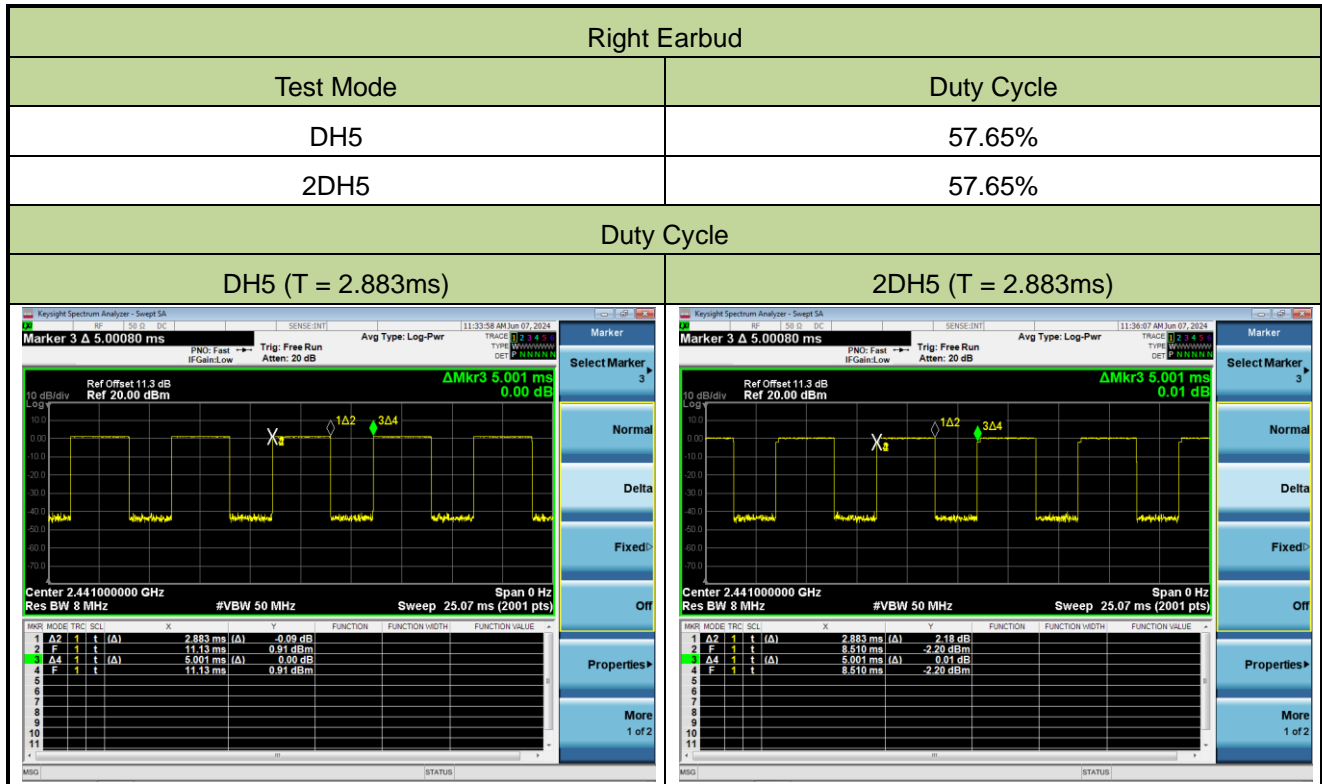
| Right Earbud | |
|---|---|
| Test Mode | Duty Cycle |
| DH5 | 57.65% |
| 2DH5 | 57.65% |
| Duty Cycle | |
| DH5 (T = 2.883ms) | 2DH5 (T = 2.883ms) |

Keysight Spectrum Analyzer - Swept SA
RF 50 Ω DC SENSE:INT 11:33:58 AM Jun 07, 2024
Marker 3 Δ 5.00080 ms
PNO: Fast IFGain:Low Trig: Free Run Atten: 20 dB Avg Type: Log-Pwr
TRACE 1 2 3 4 5 6 TYPE WWWWWW DET P N N N N N
Marker
Select Marker 3
Ref Offset 11.3 dB
10 dB/div Ref 20.00 dBm
ΔMkr3 5.001 ms 0.00 dB
Log
10.0 0.00 -10.0 -20.0 -30.0 -40.0 -50.0 -60.0 -70.0
X2 1Δ2 3Δ4
Normal
Delta
Fixed
Center 2.441000000 GHz Res BW 8 MHz #VBW 50 MHz Span 0 Hz Sweep 25.07 ms (2001 pts)
Off

| MKR | MODE | TRC | SCL | X | | Y | FUNCTION | FUNCTION WIDTH | FUNCTION VALUE |
|---|---|---|---|---|---|---|---|---|---|
| 1 | Δ2 | 1 | t | (Δ) 2.883 ms | (Δ) | -0.09 dB | | | |
| 2 | F | 1 | t | 11.13 ms | | 0.91 dBm | | | |
| 3 | Δ4 | 1 | t | (Δ) 5.001 ms | (Δ) | 0.00 dB | | | |
| 4 | F | 1 | t | 11.13 ms | | 0.91 dBm | | | |
| 5 | | | | | | | | | |
| 6 | | | | | | | | | |
| 7 | | | | | | | | | |
| 8 | | | | | | | | | |
| 9 | | | | | | | | | |
| 10 | | | | | | | | | |
| 11 | | | | | | | | | |

Properties
More 1 of 2
MSG STATUS

Keysight Spectrum Analyzer - Swept SA
RF 50 Ω DC SENSE:INT 11:36:07 AM Jun 07, 2024
Marker 3 Δ 5.00080 ms
PNO: Fast IFGain:Low Trig: Free Run Atten: 20 dB Avg Type: Log-Pwr
TRACE 1 2 3 4 5 6 TYPE WWWWWW DET P N N N N N
Marker
Select Marker 3
Ref Offset 11.3 dB
10 dB/div Ref 20.00 dBm
ΔMkr3 5.001 ms 0.01 dB
Log
10.0 0.00 -10.0 -20.0 -30.0 -40.0 -50.0 -60.0 -70.0
X2 1Δ2 3Δ4
Normal
Delta
Fixed
Center 2.441000000 GHz Res BW 8 MHz #VBW 50 MHz Span 0 Hz Sweep 25.07 ms (2001 pts)
Off

| MKR | MODE | TRC | SCL | X | | Y | FUNCTION | FUNCTION WIDTH | FUNCTION VALUE |
|---|---|---|---|---|---|---|---|---|---|
| 1 | Δ2 | 1 | t | (Δ) 2.883 ms | (Δ) | 2.18 dB | | | |
| 2 | F | 1 | t | 8.510 ms | | -2.20 dBm | | | |
| 3 | Δ4 | 1 | t | (Δ) 5.001 ms | (Δ) | 0.01 dB | | | |
| 4 | F | 1 | t | 8.510 ms | | -2.20 dBm | | | |
| 5 | | | | | | | | | |
| 6 | | | | | | | | | |
| 7 | | | | | | | | | |
| 8 | | | | | | | | | |
| 9 | | | | | | | | | |
| 10 | | | | | | | | | |
| 11 | | | | | | | | | |

Properties
More 1 of 2
MSG STATUS